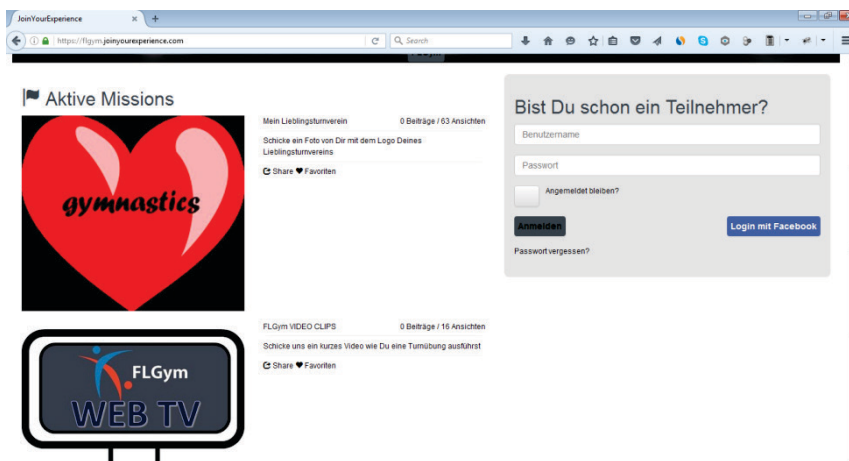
JoinYourExperience ×

https://flgym.joinyourexperience.com

Search

Aktive Missions

gymnastics

Mein Lieblingsturnverein

0 Beiträge / 63 Ansichten

Schicke ein Foto von Dir mit dem Logo Deines Lieblingsturnvereins

Share Favoriten

FLGym WEB TV

FLGym VIDEO CLIPS

0 Beiträge / 16 Ansichten

Schicke uns ein kurzes Video wie Du eine Turnübung ausführst

Share Favoriten

Bist Du schon ein Teilnehmer?

Benutzername

Passwort

Angemeldet bleiben?

Anmelden

Login mit Facebook

Passwort vergessen?